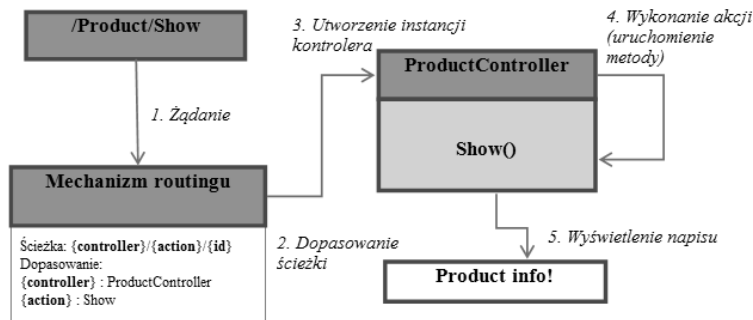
/Product/Show

1. Żądanie

Mechanizm routingu

Ścieżka: {controller}/{action}/{id}
Dopasowanie:
{controller} : ProductController
{action} : Show

2. Dopasowanie ścieżki

3. Utworzenie instancji kontrolera

ProductController

Show()

4. Wykonanie akcji (uruchomienie metody)

5. Wyświetlenie napisu

Product info!